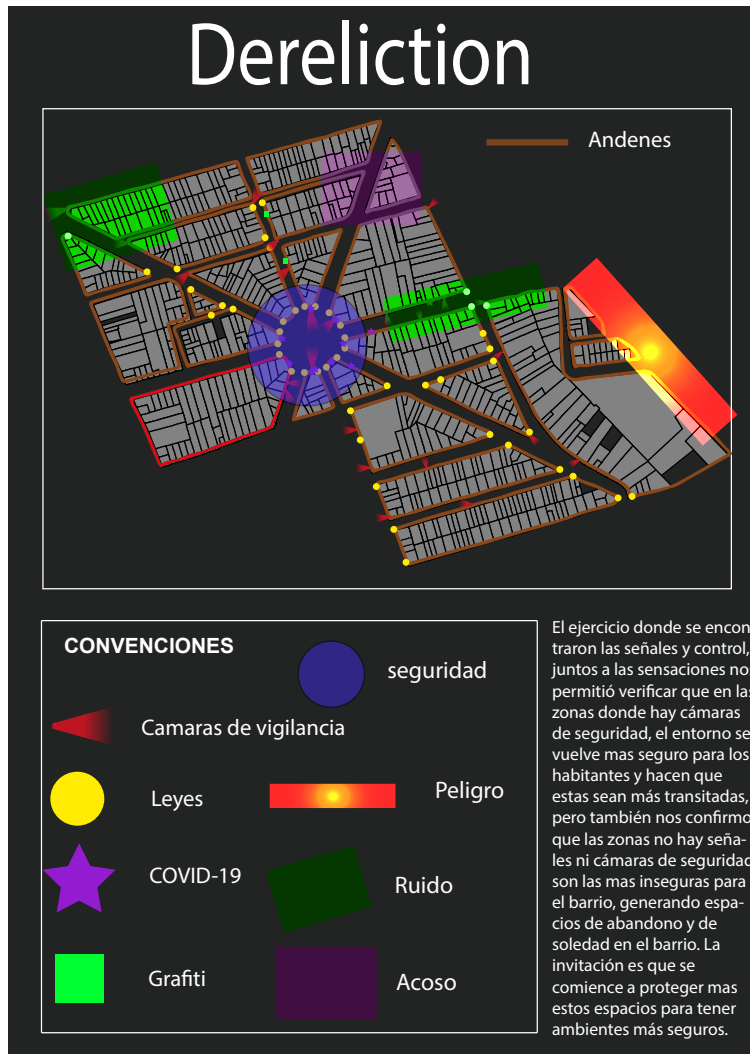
Dereliction

Andenes

CONVENCIONES

seguridad

Camaras de vigilancia

Leyes

Peligro

COVID-19

Ruido

Grafiti

Acoso

El ejercicio donde se encon traron las señales y control, juntos a las sensaciones nos permitió verificar que en las zonas donde hay cámaras de seguridad, el entorno se vuelve mas seguro para los habitantes y hacen que estas sean más transitadas, pero también nos confirmo que las zonas no hay señales ni cámaras de seguridad son las mas inseguras para el barrio, generando espacios de abandono y de soledad en el barrio. La invitación es que se comience a proteger mas estos espacios para tener ambientes más seguros.